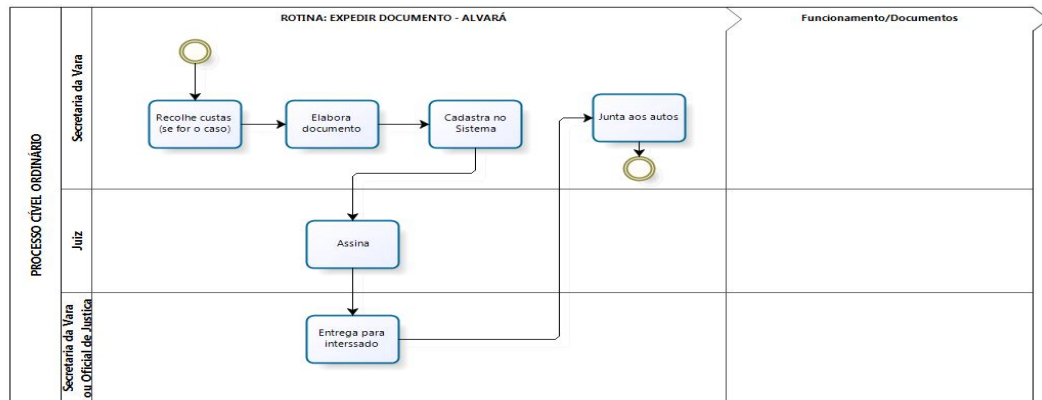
PROCESSO CÍVEL ORDINÁRIO

ROTINA: EXPEDIR DOCUMENTO - ALVARÁ

Funcionamento/Documentos

Secretaria da Vara

Recolhe custas (se for o caso)

Elabora documento

Cadastra no Sistema

Junta aos autos

Juiz

Assina

Secretaria da Vara ou Oficial de Justiça

Entrega para interssado